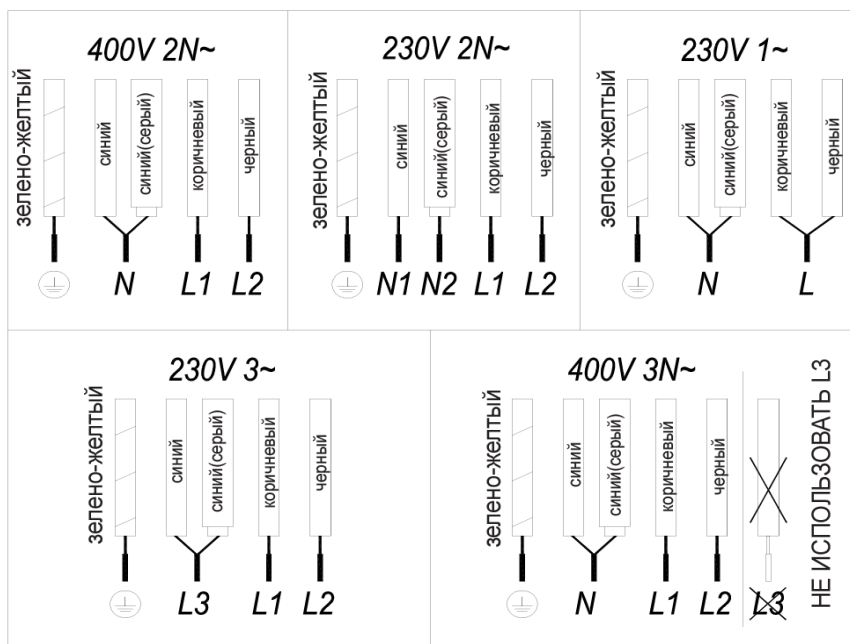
400V 2N~

зелено-желтый
синий
синий(серый)
коричневый
черный

N L1 L2

230V 2N~

зелено-желтый
синий
синий(серый)
коричневый
черный

N1 N2 L1 L2

230V 1~

зелено-желтый
синий
синий(серый)
коричневый
черный

N L

230V 3~

зелено-желтый
синий
синий(серый)
коричневый
черный

L3 L1 L2

400V 3N~

зелено-желтый
синий
синий(серый)
коричневый
черный

N L1 L2 L3

НЕ ИСПОЛЬЗОВАТЬ L3